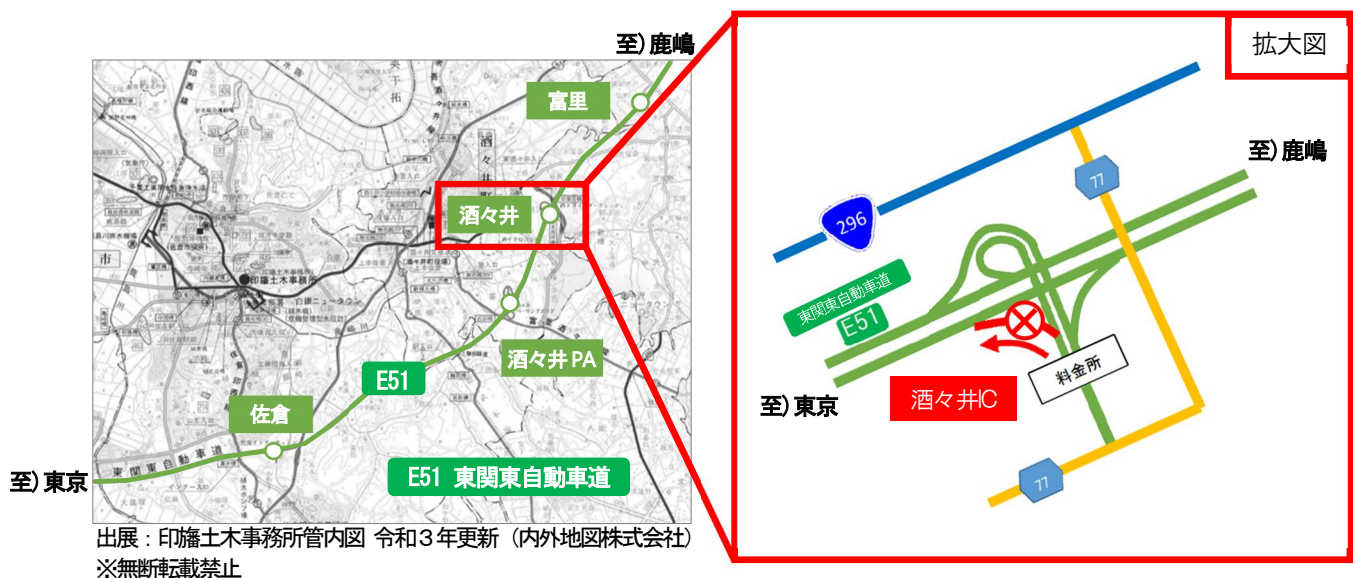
至）鹿嶋

富里

酒々井

酒々井 PA

E51

佐倉

至）東京

E51 東関東自動車道

東関東自動車道

印旛土木事務所

白鷺ニュータウン

市

出展：印旛土木事務所管内図 令和３年更新（内外地図株式会社）
※無断転載禁止

拡大図

至）鹿嶋

296

77

東関東自動車道

E51

料金所

至）東京

酒々井IC

77